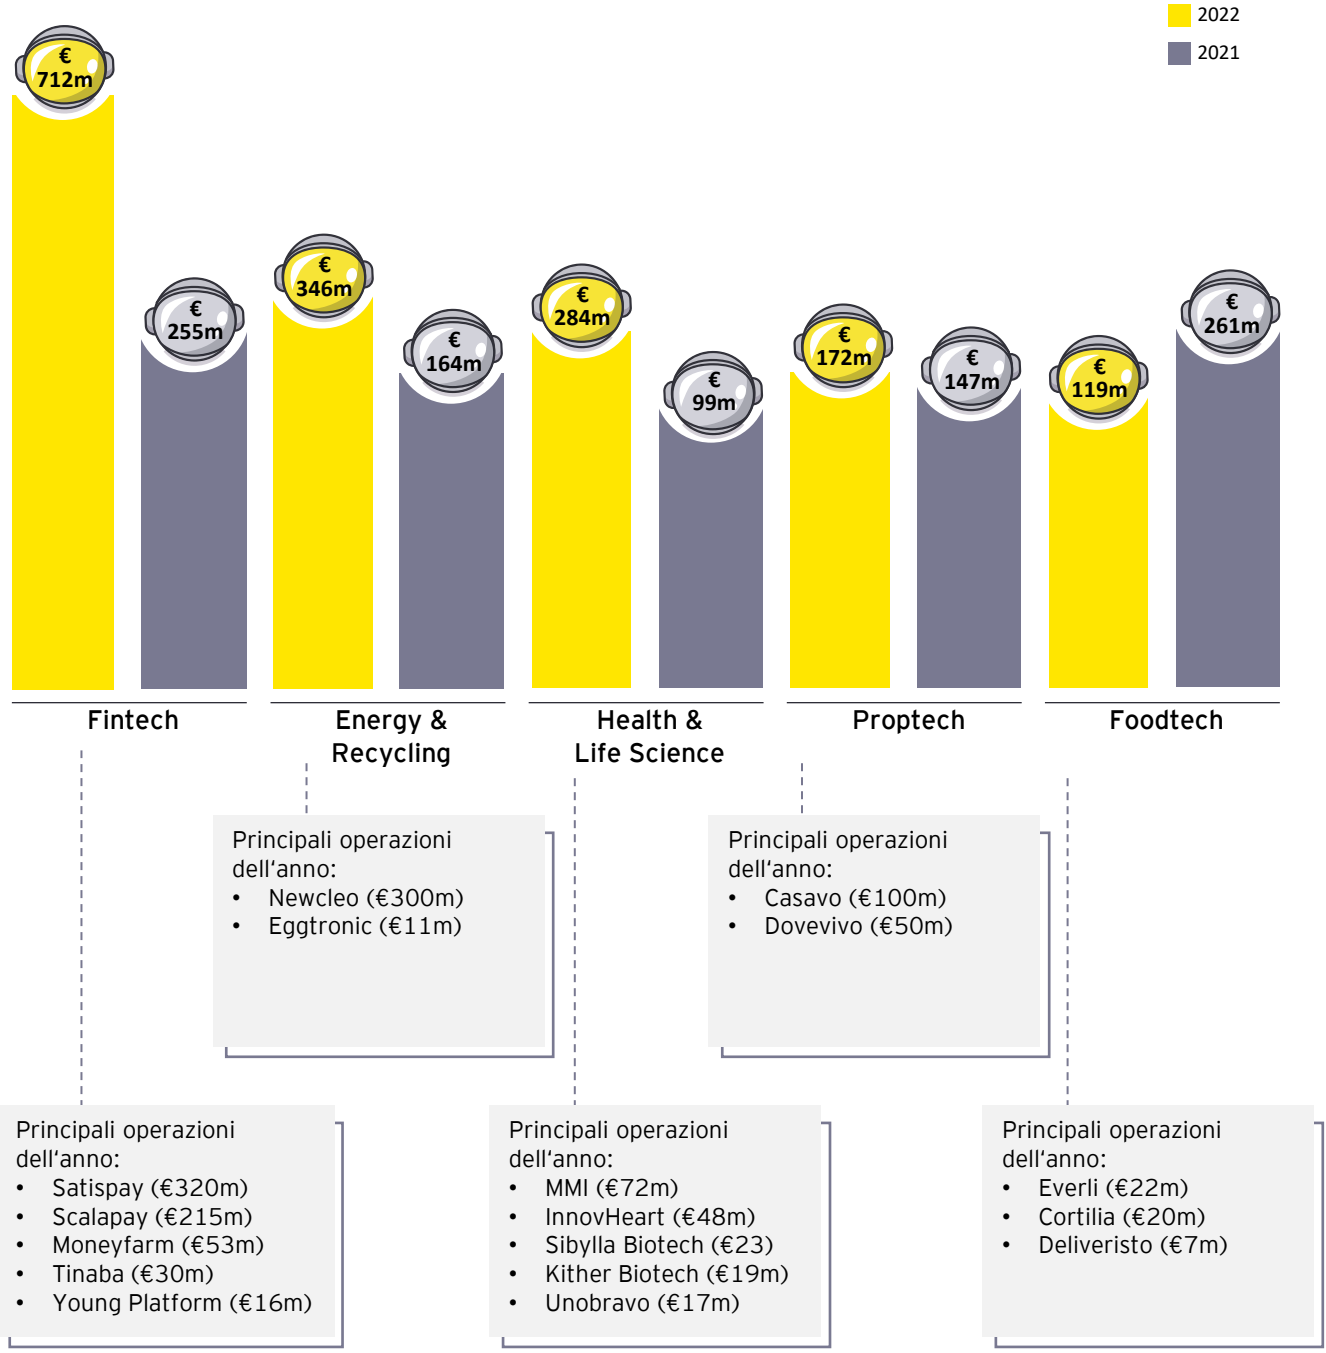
2022
2021

€ 712m
€ 255m
€ 346m
€ 164m
€ 284m
€ 99m
€ 172m
€ 147m
€ 119m
€ 261m

Fintech
Energy & Recycling
Health & Life Science
Proptech
Foodtech

Principali operazioni dell‘anno:
• Newcleo (€300m)
• Eggtronic (€11m)

Principali operazioni dell‘anno:
• Casavo (€100m)
• Dovevivo (€50m)

Principali operazioni dell‘anno:
• Satispay (€320m)
• Scalapay (€215m)
• Moneyfarm (€53m)
• Tinaba (€30m)
• Young Platform (€16m)

Principali operazioni dell‘anno:
• MMI (€72m)
• InnovHeart (€48m)
• Sibylla Biotech (€23)
• Kither Biotech (€19m)
• Unobravo (€17m)

Principali operazioni dell‘anno:
• Everli (€22m)
• Cortilia (€20m)
• Deliveristo (€7m)